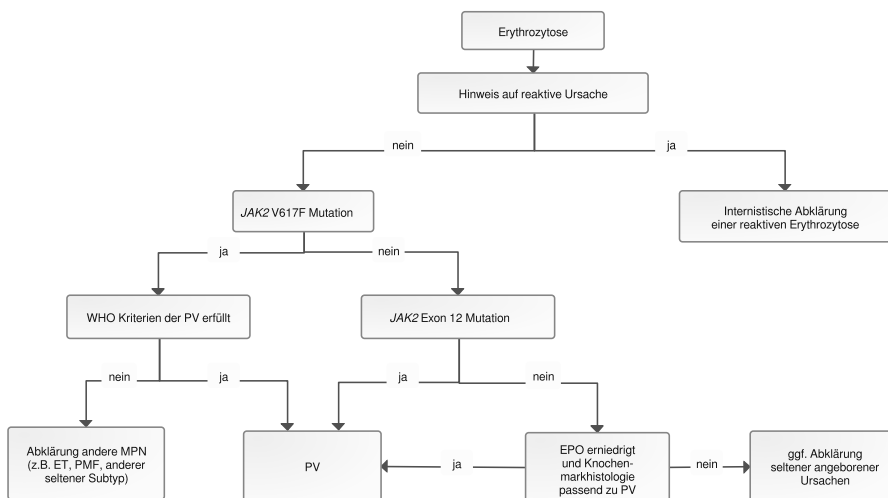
Erythrozytose

Hinweis auf reaktive Ursache

nein

ja

*JAK2* V617F Mutation

Internistische Abklärung einer reaktiven Erythrozytose

ja

nein

WHO Kriterien der PV erfüllt

*JAK2* Exon 12 Mutation

nein

ja

ja

nein

Abklärung andere MPN (z.B. ET, PMF, anderer seltener Subtyp)

PV

ja

EPO erniedrigt und Knochenmarkhistologie passend zu PV

nein

ggf. Abklärung seltener angeborener Ursachen